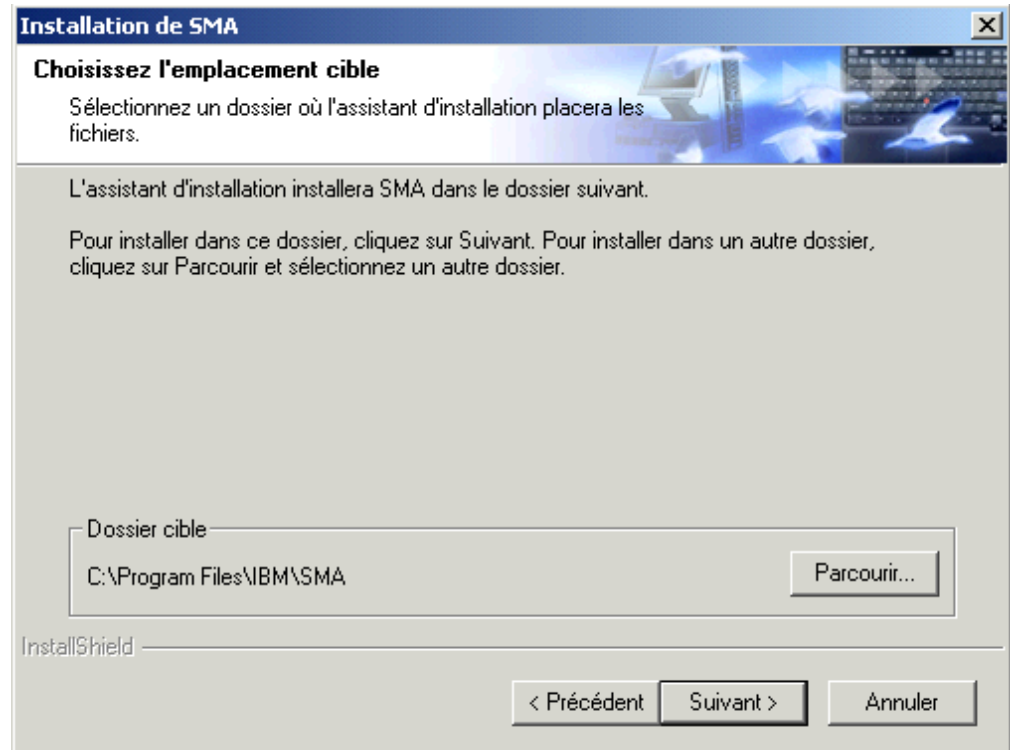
Installation de SMA

Choisissez l'emplacement cible

Sélectionnez un dossier où l'assistant d'installation placera les fichiers.

L'assistant d'installation installera SMA dans le dossier suivant.

Pour installer dans ce dossier, cliquez sur Suivant. Pour installer dans un autre dossier, cliquez sur Parcourir et sélectionnez un autre dossier.

Dossier cible

C:\Program Files\IBM\SMA

Parcourir...

InstallShield

< Précédent

Suivant >

Annuler